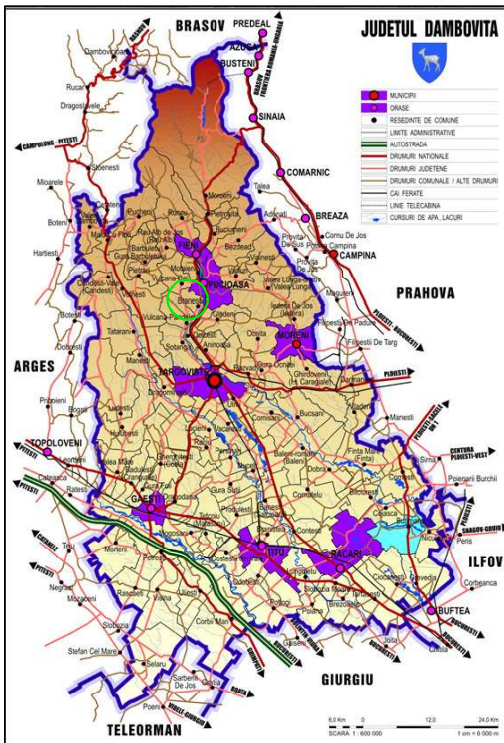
JUDETUL DAMBOVITA

BRASOV
PREDEAL
AZUGA
BUSTENI
SINAIA
COMARNIC
BREAZA
CAMPINA
PRAHOVA
ARGES
TOPOLOVENI
ILFOV
GIURGIU
TELEORMAN

MUNICIPII
ORASE
RESEDINTE DE COMUNE
LIMITE ADMINISTRATIVE
AUTOSTRADA
DRUMURI NATIONALE
DRUMURI JUDETENE
DRUMURI COMUNALE / ALTE DRUMURI
CAI FERATE
LINIE TELECABINA
CURSURI DE APA, LACURI

FIENI
PUCIOASA
MORENI
TARGOVISTE
GAESTI
TITU
RACARI
BUFTEA

CAMPULUNG - PITESTI
PITESTI
PLOIESTI
PLOIESTI - BUCURESTI
CENTURA PLOIESTI-VEST
SNAGOV-GRUIU
BUCURESTI

Dambovicioara
Rucar
Dragoslavele
Stoenesti
Moroeni
Talea
Runcu
Pietrosita
Bezdead
Visinesti
Cornu De Jos
Valea Lunga
Ocnita
Gura Ocnitei
Razvad
Hartiesti
Mioarele
Voinesti
Vulcana
Brănești
Candesti
Tatarani
Dobresti
Doicesti
Aninoasa
Cobia
Ghirdoveni
I.L. Caragiale
Bucsani
Manesti
Comisani
Finta Mare
Baleni
Bogati
Mogosani
Potlogi
Corbii Mari
Slobozia
Stefan Cel Mare
Selaru
Sarbeni
Ciocanesti
Perisi
Poienarii Burchii
Corbeanca
Contesti
Odobesti
Negrasi
Mozaceni

6,0 Km 0 12,0 24,0 Km
SCARA 1 : 600 000
1 cm = 6 000 m